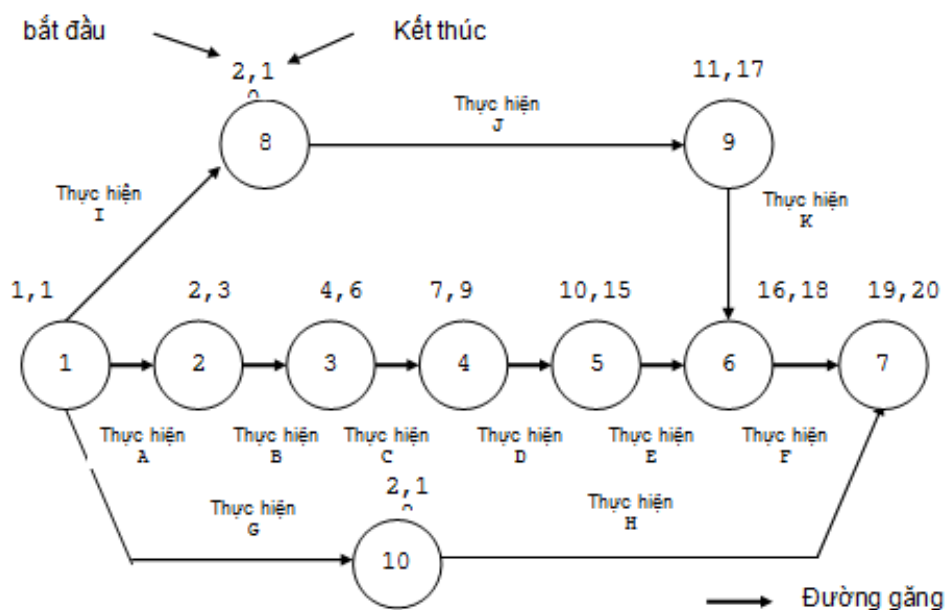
bắt đầu Kết thúc

2,1
0

8

Thực hiện
J

11,17

9

Thực hiện
I

Thực hiện
K

1,1 2,3 4,6 7,9 10,15 16,18 19,20

1 2 3 4 5 6 7

Thực hiện
A

Thực hiện
B

Thực hiện
C

Thực hiện
D

Thực hiện
E

Thực hiện
F

2,1
0

Thực hiện
G

Thực hiện
H

10

Đường găng